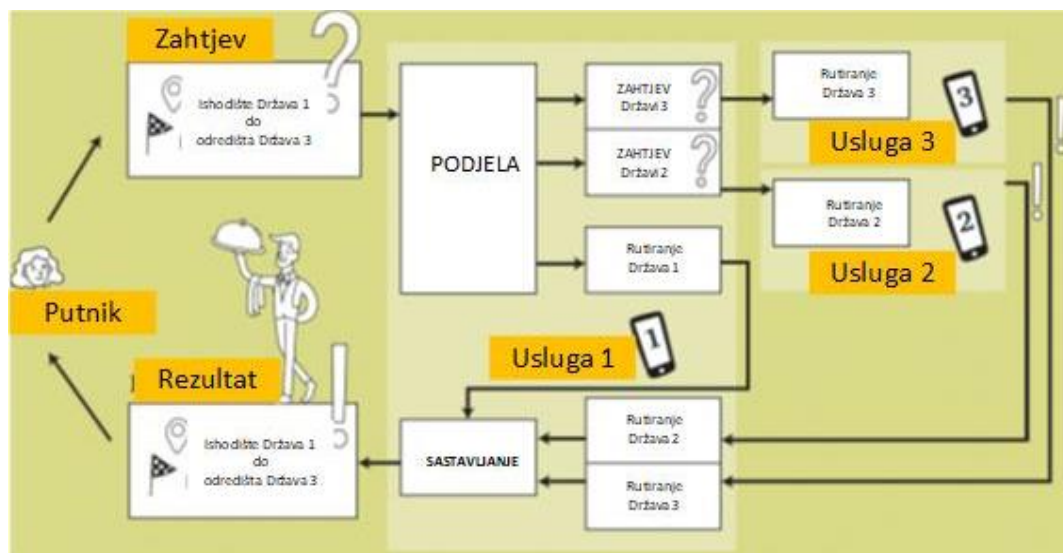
Zahtjev

Ishodište Država 1 do odredišta Država 3

PODJELA

ZAHTJEV Državi 3

ZAHTJEV Državi 2

Rutiranje Država 1

Rutiranje Država 3

3

Usluga 3

Rutiranje Država 2

2

Usluga 2

Putnik

Usluga 1

1

Rezultat

Ishodište Država 1 do odredišta Država 3

SASTAVLJANJE

Rutiranje Država 2

Rutiranje Država 3